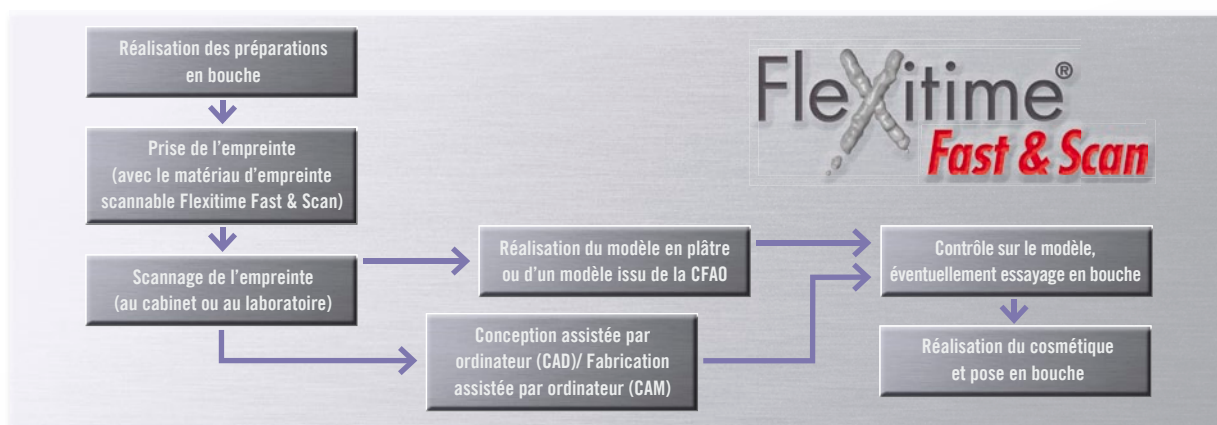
Réalisation des préparations en bouche

Prise de l'empreinte (avec le matériau d'empreinte scannable Flexitime Fast & Scan)

Scannage de l'empreinte (au cabinet ou au laboratoire)

Réalisation du modèle en plâtre ou d'un modèle issu de la CFAO

Conception assistée par ordinateur (CAD)/ Fabrication assistée par ordinateur (CAM)

Flexitime®
Fast & Scan

Contrôle sur le modèle, éventuellement essayage en bouche

Réalisation du cosmétique et pose en bouche